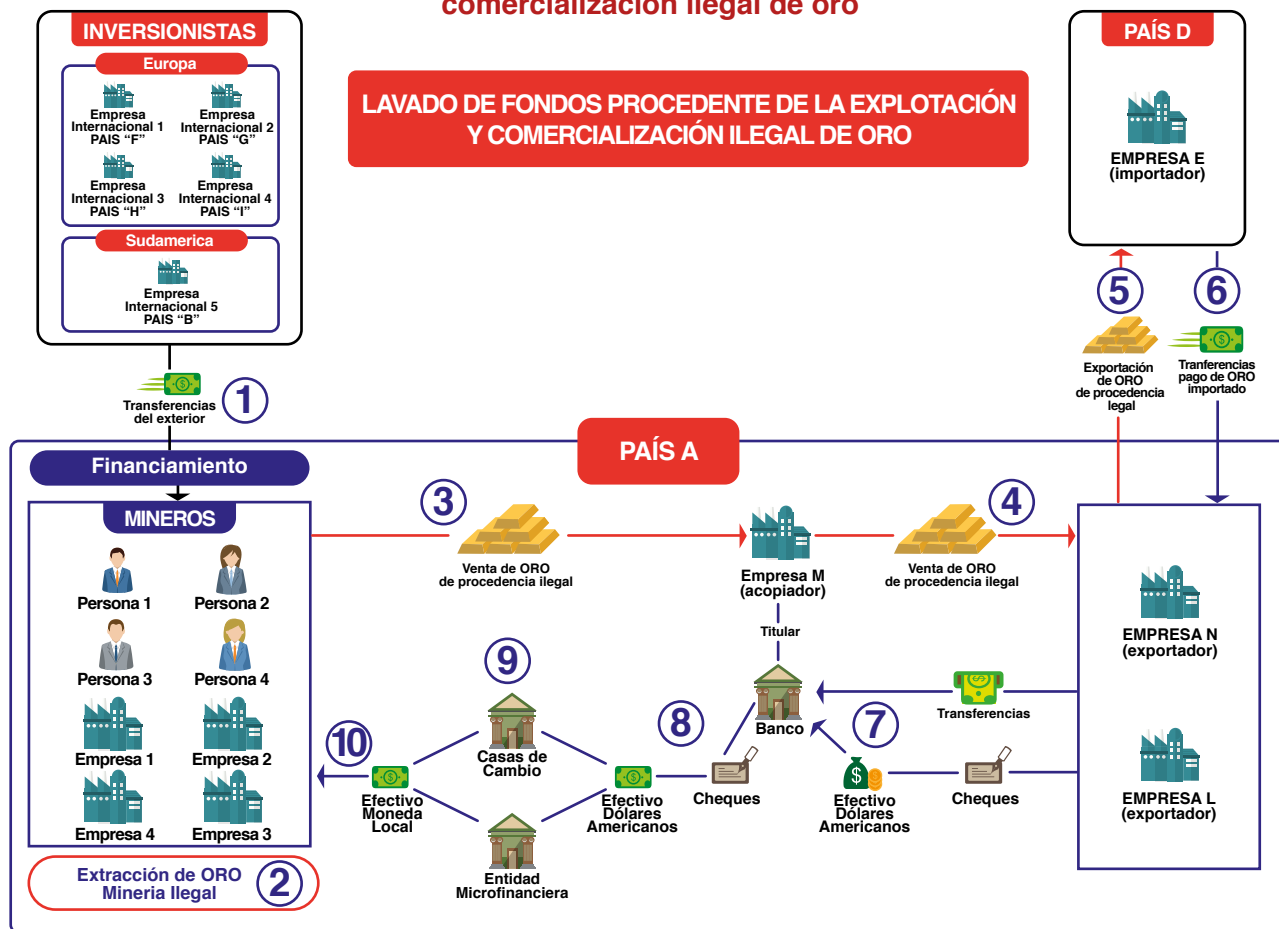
comercialización ilegal de oro

INVERSIONISTAS

Europa

Empresa Internacional 1 PAIS "F"

Empresa Internacional 2 PAIS "G"

Empresa Internacional 3 PAIS "H"

Empresa Internacional 4 PAIS "I"

Sudamerica

Empresa Internacional 5 PAIS "B"

LAVADO DE FONDOS PROCEDENTE DE LA EXPLOTACIÓN Y COMERCIALIZACIÓN ILEGAL DE ORO

PAÍS D

EMPRESA E (importador)

5

Exportación de ORO de procedencia legal

6

Tranferencias pago de ORO importado

1

Transferencias del exterior

PAÍS A

Financiamiento

MINEROS

Persona 1

Persona 2

Persona 3

Persona 4

Empresa 1

Empresa 2

Empresa 4

Empresa 3

Extracción de ORO Mineria Ilegal

2

3

Venta de ORO de procedencia ilegal

Empresa M (acopiador)

4

Venta de ORO de procedencia ilegal

EMPRESA N (exportador)

EMPRESA L (exportador)

Titular

Banco

Transferencias

9

Casas de Cambio

Entidad Microfinanciera

8

7

10

Efectivo Moneda Local

Efectivo Dólares Americanos

Cheques

Efectivo Dólares Americanos

Cheques